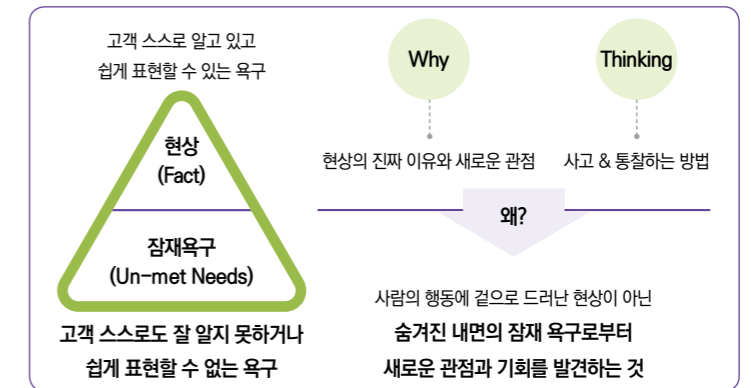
고객 스스로 알고 있고
쉽게 표현할 수 있는 욕구

현상
(Fact)

잠재욕구
(Un-met Needs)

고객 스스로도 잘 알지 못하거나
쉽게 표현할 수 없는 욕구

Why

Thinking

현상의 진짜 이유와 새로운 관점

사고 & 통찰하는 방법

왜?

사람의 행동에 겉으로 드러난 현상이 아닌
숨겨진 내면의 잠재 욕구로부터
새로운 관점과 기회를 발견하는 것